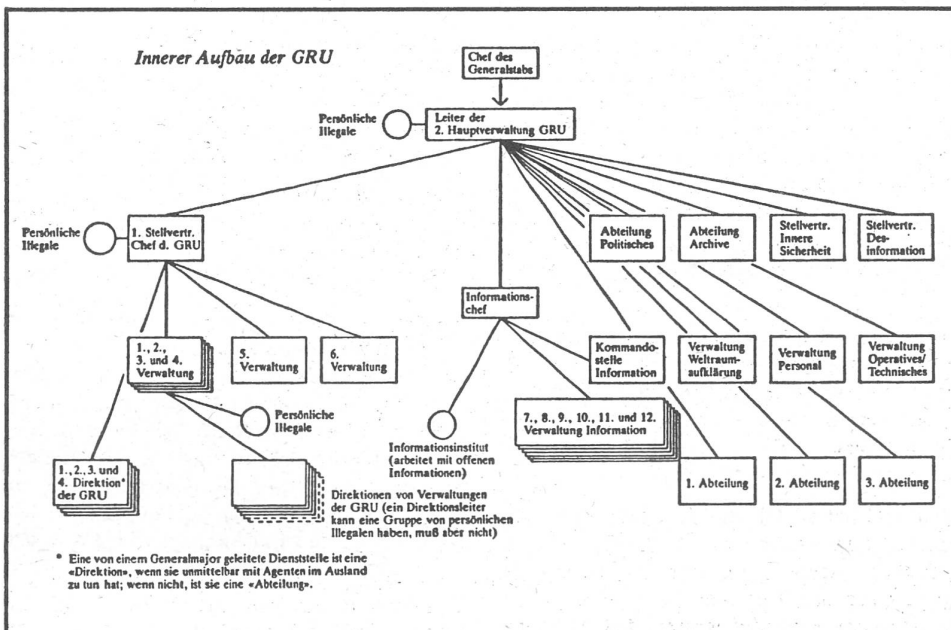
Innerer Aufbau der GRU

Chef des Generalstabs

Persönliche Illegale

Leiter der 2. Hauptverwaltung GRU

Persönliche Illegale

1. Stellvertr. Chef d. GRU

Abteilung Politisches

Abteilung Archive

Stellvertr. Innere Sicherheit

Stellvertr. Desinformation

Informationschef

1., 2., 3. und 4. Verwaltung

5. Verwaltung

6. Verwaltung

Kommandostelle Information

Verwaltung Weltraumaufklärung

Verwaltung Personal

Verwaltung Operatives/ Technisches

Persönliche Illegale

Informationsinstitut (arbeitet mit offenen Informationen)

7., 8., 9., 10., 11. und 12. Verwaltung Information

1., 2., 3. und 4. Direktion* der GRU

Direktionen von Verwaltungen der GRU (ein Direktionsleiter kann eine Gruppe von persönlichen Illegalen haben, muß aber nicht)

1. Abteilung

2. Abteilung

3. Abteilung

* Eine von einem Generalmajor geleitete Dienststelle ist eine «Direktion», wenn sie unmittelbar mit Agenten im Ausland zu tun hat; wenn nicht, ist sie eine «Abteilung».